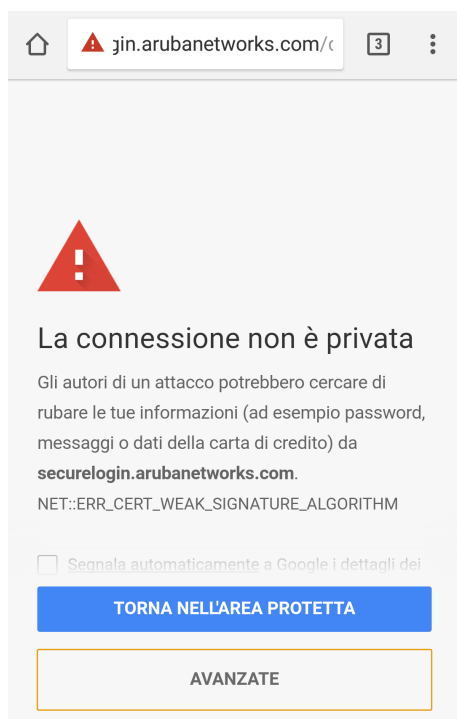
gin.arubanetworks.com/c

3

La connessione non è privata

Gli autori di un attacco potrebbero cercare di rubare le tue informazioni (ad esempio password, messaggi o dati della carta di credito) da **securelogin.arubanetworks.com**.

NET::ERR_CERT_WEAK_SIGNATURE_ALGORITHM

Segnala automaticamente a Google i dettagli dei

TORNA NELL'AREA PROTETTA

AVANZATE